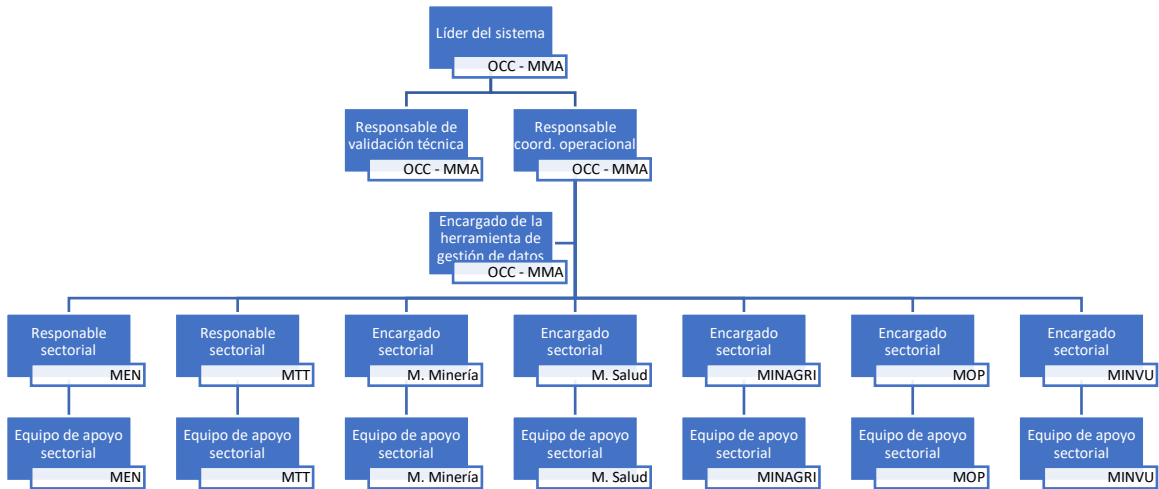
Líder del sistema
OCC - MMA

Responsable de validación técnica
OCC - MMA

Responsable coord. operacional
OCC - MMA

Encargado de la herramienta de gestión de datos
OCC - MMA

Responable sectorial
MEN

Responable sectorial
MTT

Encargado sectorial
M. Minería

Encargado sectorial
M. Salud

Encargado sectorial
MINAGRI

Encargado sectorial
MOP

Encargado sectorial
MINVU

Equipo de apoyo sectorial
MEN

Equipo de apoyo sectorial
MTT

Equipo de apoyo sectorial
M. Minería

Equipo de apoyo sectorial
M. Salud

Equipo de apoyo sectorial
MINAGRI

Equipo de apoyo sectorial
MOP

Equipo de apoyo sectorial
MINVU